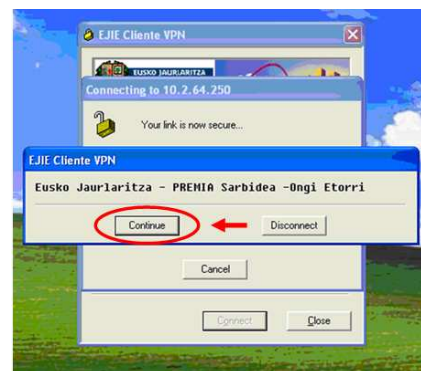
EJIE Cliente VPN

EUSKO JAURLARITZA

Connecting to 10.2.64.250

Your link is now secure...

EJIE Cliente VPN

Eusko Jaurlaritza - PREMIA Sarbidea -Ongi Etorri

Continue

Disconnect

Cancel

Connect

Close